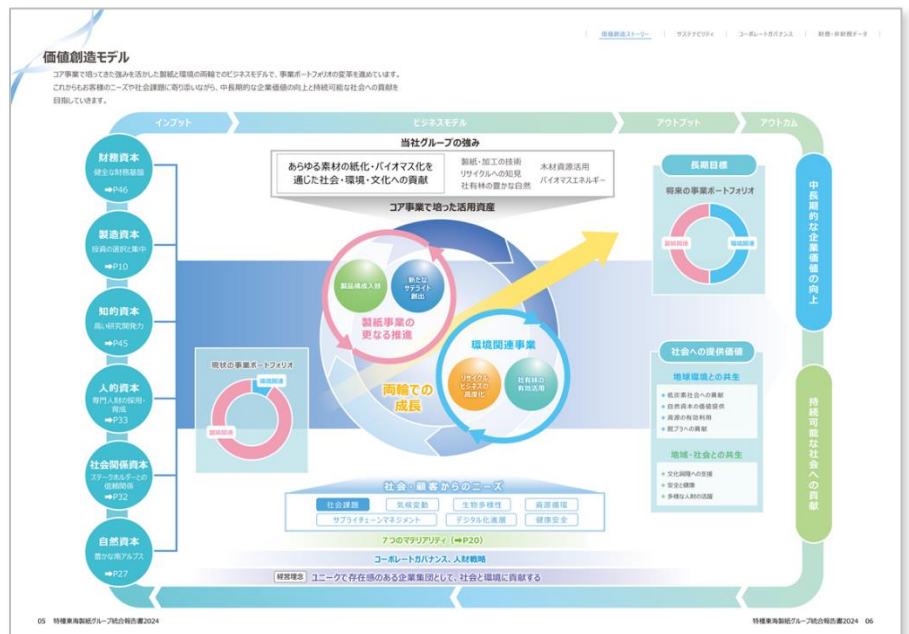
価値創造ストーリー | サステナビリティ | コーポレートガバナンス | 財務・非財務データ

価値創造モデル

コア事業で培ってきた強みを活かした製紙と環境の両輪でのビジネスモデルで、事業ポートフォリオの変革を進めています。これからもお客様のニーズや社会課題に寄り添いながら、中長期的な企業価値の向上と持続可能な社会への貢献を目指していきます。

インプット　ビジネスモデル　アウトプット　アウトカム

財務資本
健全な財務基盤
➡P46

製造資本
投資の選択と集中
➡P10

知的資本
高い研究開発力
➡P45

人的資本
専門人財の採用・育成
➡P33

社会関係資本
ステークホルダーとの信頼関係
➡P32

自然資本
豊かな南アルプス
➡P27

当社グループの強み

あらゆる素材の紙化・バイオマス化を通じた社会・環境・文化への貢献

製紙・加工の技術
リサイクルへの知見
社有林の豊かな自然

木材資源活用
バイオマスエネルギー

コア事業で培った活用資産

製品構成入替
新たなサテライト創出
製紙事業の更なる推進

環境関連事業
リサイクルビジネスの高度化
社有林の有効活用

両輪での成長

現状の事業ポートフォリオ
環境関連
製紙関連

長期目標
将来の事業ポートフォリオ
製紙関連
環境関連

社会への提供価値

地域環境との共生
脱炭素社会への貢献
自然資本の価値提供
資源の有効利用
脱プラへの貢献

地域・社会との共生
文化活動への支援
安全と健康
多様な人財の活躍

中長期的な企業価値の向上

持続可能な社会への貢献

社会・顧客からのニーズ
社会課題　気候変動　生物多様性　資源循環
サプライチェーンマネジメント　デジタル化進展　健康安全

7つのマテリアリティ（➡P20）

コーポレートガバナンス、人財戦略

経営理念　ユニークで存在感のある企業集団として、社会と環境に貢献する

05　特種東海製紙グループ統合報告書2024

特種東海製紙グループ統合報告書2024　06